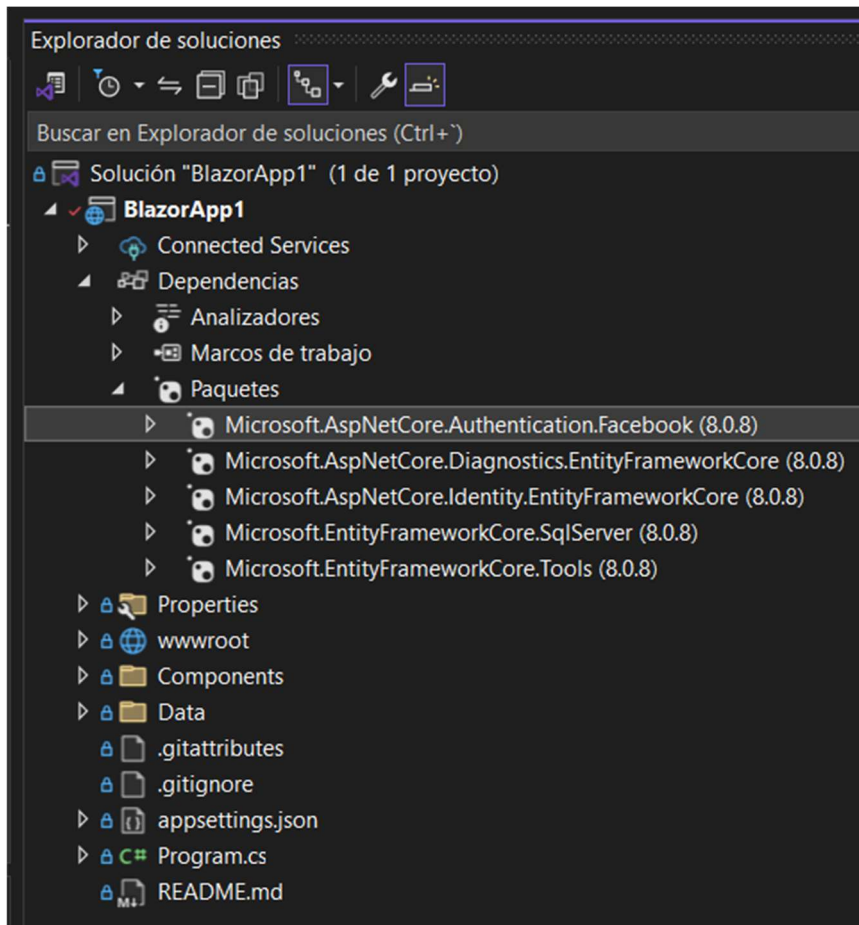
Explorador de soluciones

Buscar en Explorador de soluciones (Ctrl+`)

Solución "BlazorApp1" (1 de 1 proyecto)
BlazorApp1
Connected Services
Dependencias
Analizadores
Marcos de trabajo
Paquetes
Microsoft.AspNetCore.Authentication.Facebook (8.0.8)
Microsoft.AspNetCore.Diagnostics.EntityFrameworkCore (8.0.8)
Microsoft.AspNetCore.Identity.EntityFrameworkCore (8.0.8)
Microsoft.EntityFrameworkCore.SqlServer (8.0.8)
Microsoft.EntityFrameworkCore.Tools (8.0.8)
Properties
wwwroot
Components
Data
.gitattributes
.gitignore
appsettings.json
Program.cs
README.md